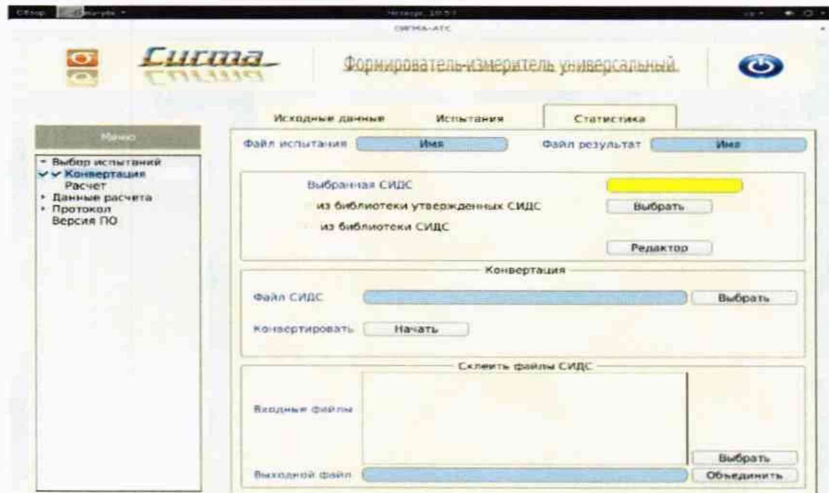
Обзор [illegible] Четверг, 10:51
СИГМА-АТС

Сигма

Формирователь-измеритель универсальный

Исходные данные Испытания Статистика

Меню

- Выбор испытаний
✓ Конвертация
Расчет
- Данные расчета
- Протокол
Версия ПО

Файл испытания Имя Файл результат Имя

Выбранная СИДС
из библиотеки утвержденных СИДС Выбрать
из библиотеки СИДС
Редактор

Конвертация

Файл СИДС Выбрать

Конвертировать Начать

Склеить файлы СИДС

Входные файлы

Выбрать

Выходной файл Объединить